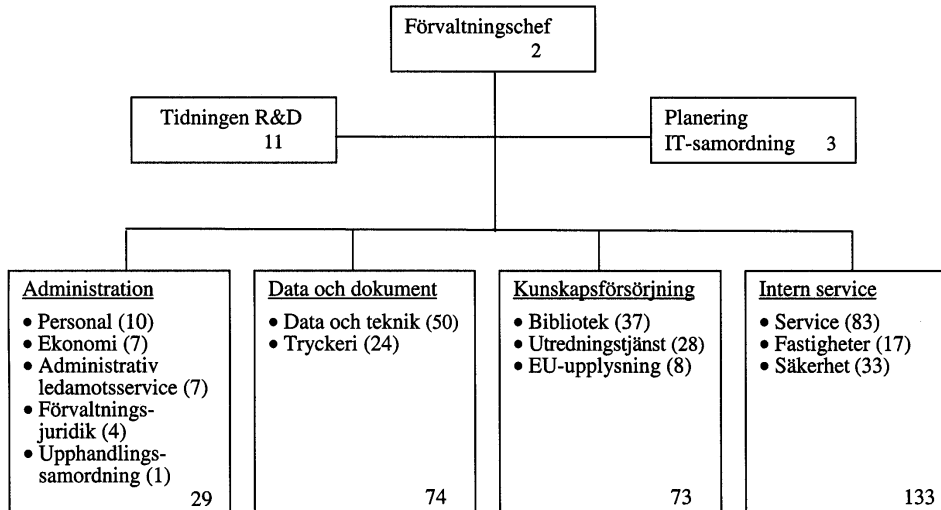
Förvaltningschef
2

Tidningen R&D
11

Planering
IT-samordning 3

Administration
• Personal (10)
• Ekonomi (7)
• Administrativ ledamotsservice (7)
• Förvaltnings-juridik (4)
• Upphandlings-samordning (1)
29

Data och dokument
• Data och teknik (50)
• Tryckeri (24)
74

Kunskapsförsörjning
• Bibliotek (37)
• Utredningstjänst (28)
• EU-upplysning (8)
73

Intern service
• Service (83)
• Fastigheter (17)
• Säkerhet (33)
133